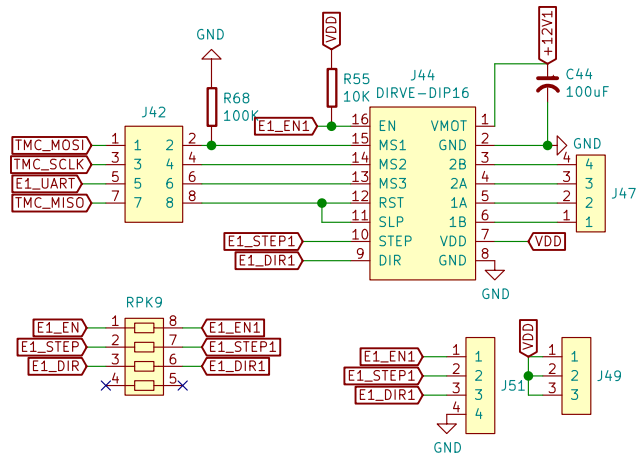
GND
VDD
+12V1
R68
100K
R55
10K
J44
DIRVE-DIP16
C44
100uF
J42
E1_EN1
16 EN VMOT 1
15 MS1 GND 2
14 MS2 2B 3
13 MS3 2A 4
12 RST 1A 5
11 SLP 1B 6
10 STEP VDD 7
9 DIR GND 8
GND
TMC_MOSI 1 2
TMC_SCLK 3 4
E1_UART 5 6
TMC_MISO 7 8
4
3
2
1
J47
E1_STEP1
E1_DIR1
VDD
GND
RPK9
E1_EN 1 8 E1_EN1
E1_STEP 2 7 E1_STEP1
E1_DIR 3 6 E1_DIR1
4 5
E1_EN1 1 1
E1_STEP1 2 2
E1_DIR1 3 3
4 4
GND
VDD
J51
1
2
3
J49